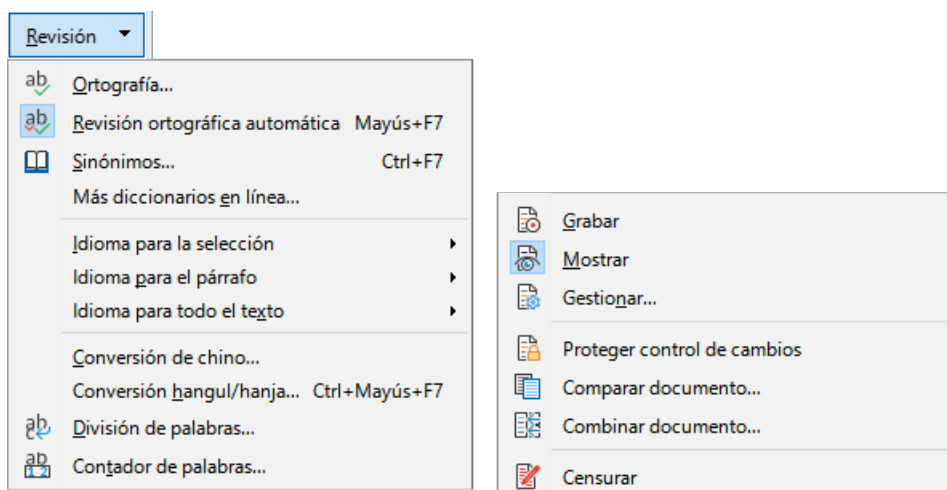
Revisión

ab Ortografía...
ab Revisión ortográfica automática Mayús+F7
Sinónimos... Ctrl+F7
Más diccionarios en línea...

Idioma para la selección
Idioma para el párrafo
Idioma para todo el texto

Conversión de chino...
Conversión hangul/hanja... Ctrl+Mayús+F7
ab División de palabras...
ab Contador de palabras...

Grabar
Mostrar
Gestionar...

Proteger control de cambios
Comparar documento...
Combinar documento...

Censurar